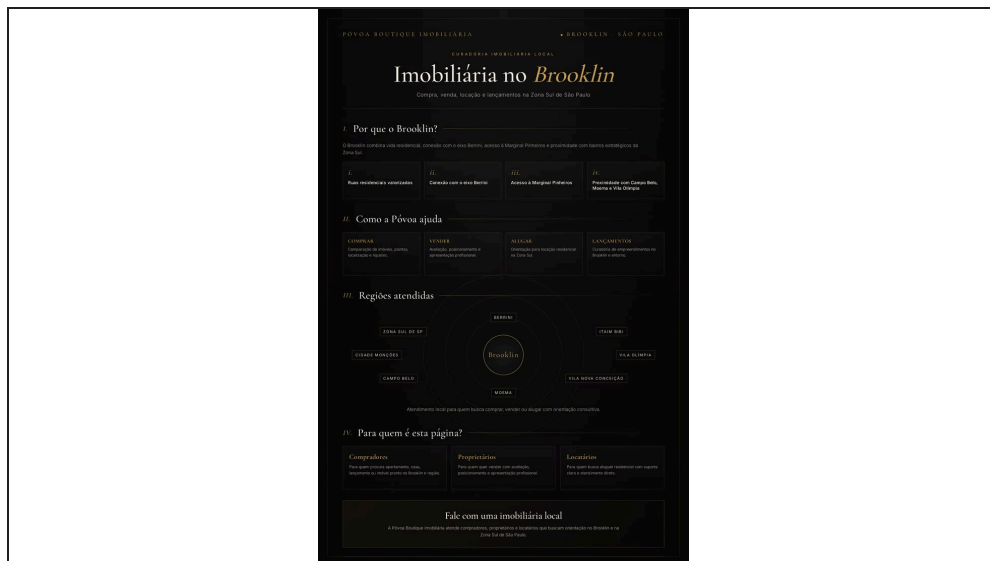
POVOA BOUTIQUE IMOBILIÁRIA

• BROOKLIN · SÃO PAULO

CURADORIA IMOBILIÁRIA LOCAL

Imobiliária no *Brooklin*

Compra, venda, locação e lançamentos na Zona Sul de São Paulo

I. Por que o Brooklin?

O Brooklin combina vida residencial, conexão com o eixo Berrini, acesso à Marginal Pinheiros e proximidade com bairros estratégicos da Zona Sul.

I. Ruas residenciais valorizadas

II. Conexão com o eixo Berrini

III. Acesso à Marginal Pinheiros

IV. Proximidade com Campo Belo, Moema e Vila Olímpia

II. Como a Póvoa ajuda

COMPRAR
Curadoria de imóveis, pontos, localização e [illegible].

VENDER
Avaliação, posicionamento e apresentação profissional.

ALUGAR
Orientação para locação residencial na Zona Sul.

LANÇAMENTOS
Curadoria de empreendimentos no Brooklin e entorno.

III. Regiões atendidas

BERRINI

ZONA SUL DE SP

ITAIM BIBI

CIDADE MONÇÕES

Brooklin

VILA OLÍMPIA

CAMPO BELO

VILA NOVA CONCEIÇÃO

MOEMA

Atendimento local para quem busca comprar, vender ou alugar com orientação consultiva.

IV. Para quem é esta página?

Compradores
Para quem procura apartamento, casa, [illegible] no Brooklin e região.

Proprietários
Para quem quer vender com avaliação, posicionamento e apresentação profissional.

Locatários
Para quem busca aluguel residencial com suporte claro e atendimento direto.

Fale com uma imobiliária local

A Póvoa Boutique Imobiliária atende compradores, proprietários e locatários que buscam orientação no Brooklin e na Zona Sul de São Paulo.